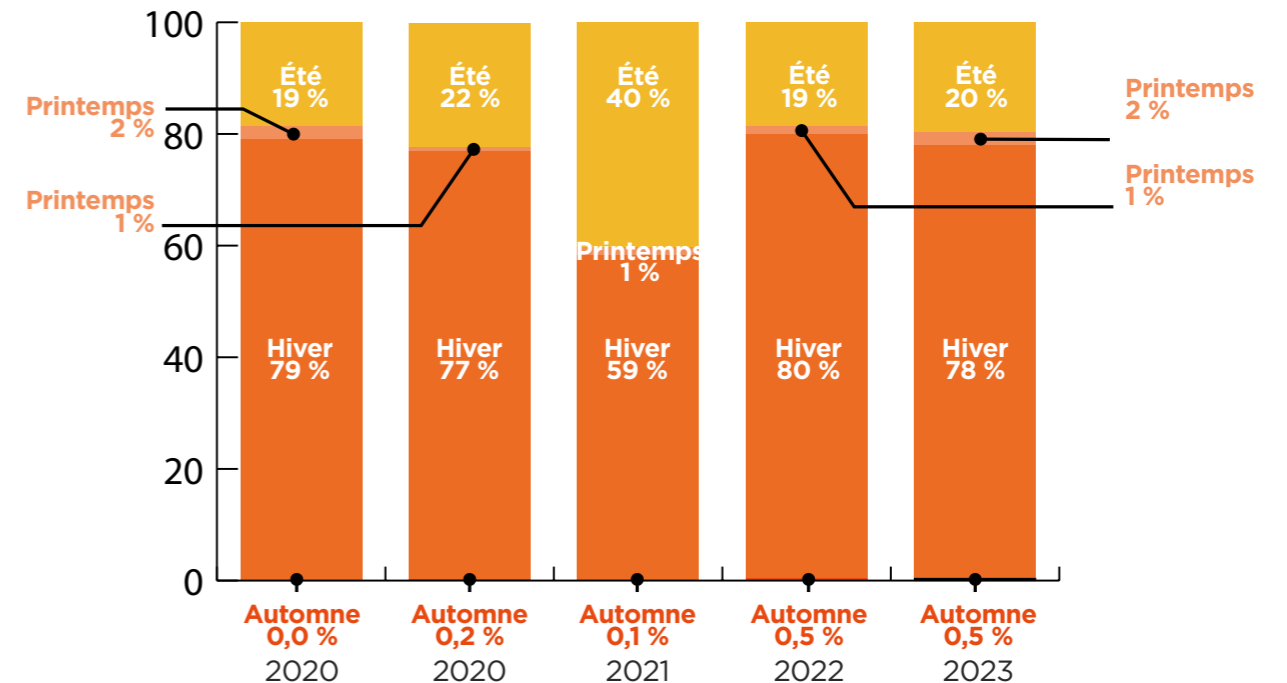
100
80
60
40
20
0

Printemps 2 %
Printemps 1 %
Printemps 2 %
Printemps 1 %

Été 19 %
Hiver 79 %
Automne 0,0 %
2020

Été 22 %
Hiver 77 %
Automne 0,2 %
2020

Été 40 %
Printemps 1 %
Hiver 59 %
Automne 0,1 %
2021

Été 19 %
Hiver 80 %
Automne 0,5 %
2022

Été 20 %
Hiver 78 %
Automne 0,5 %
2023